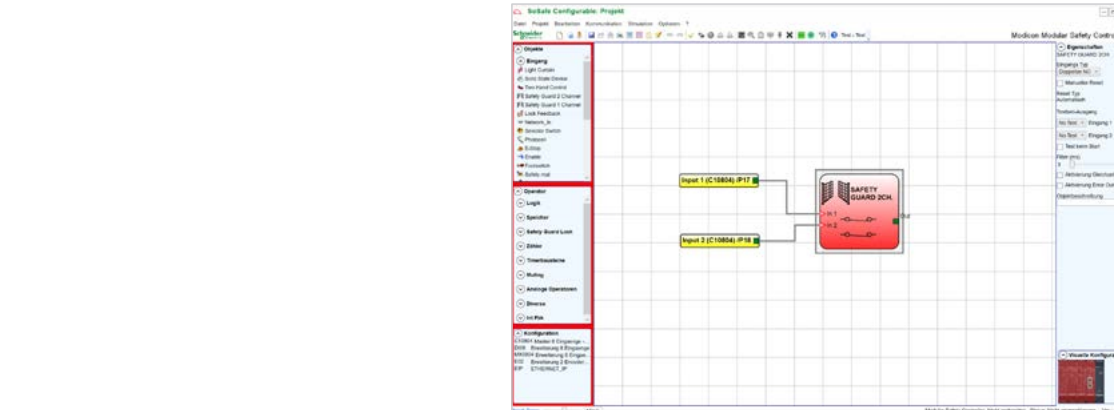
SoSafe Configurable: Projekt

Datei Projekt Bearbeiten Kommunikation Simulation Optionen ?

Schneider Electric

Text - Text

Modicon Modular Safety Contro

Objekte

Eingang

Light Curtain

Solid State Device

Two Hand Control

Safety Guard 2 Channel

Safety Guard 1 Channel

Lock Feedback

Network_In

Selector Switch

Photocell

E-Stop

Enable

Footswitch

Safety mat

Operator

Logik

Speicher

Safety Guard Lock

Zähler

Timerbausteine

Muting

Analoge Operatoren

Diverse

Int.Pin

Konfiguration

C10804 Master 8 Eingänge -...

E08 Erweiterung 8 Eingänge

MX0804 Erweiterung 8 Einge...

E02 Erweiterung 2 Encoder...

EIP ETHERNET_IP

Input 1 (C10804) IP17

Input 2 (C10804) IP18

SAFETY GUARD 2CH.

In 1

In 2

Out

Eigenschaften

SAFETY GUARD 2CH

Eingangs Typ

Doppelter NO

Manueller Reset

Reset Typ

Automatisch

Testeinausgang

No Test

Eingang 1

No Test

Eingang 2

Test beim Start

Filter (ms)

3

Aktivierung Gleichzei

Aktivierung Error Out

Objektbeschreibung

Visuelle Konfigura